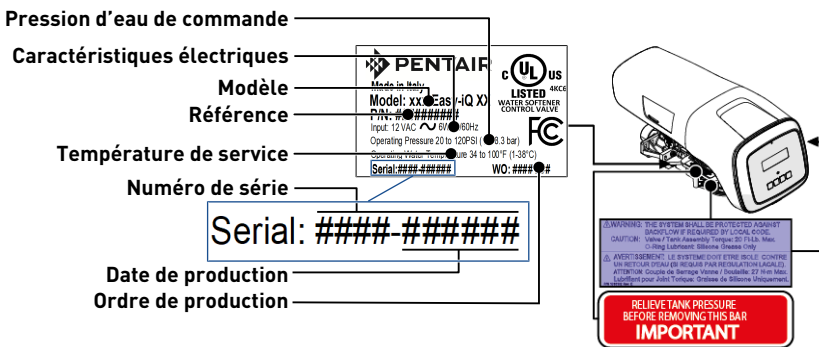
Pression d'eau de commande

Caractéristiques électriques

Modèle

Référence

Température de service

Numéro de série

Date de production

Ordre de production

PENTAIR

Made in Italy

Model: xxxEasy-iQ XX

P/N: #########

Input: 12 VAC ~ 6VA 60Hz

Operating Pressure 20 to 120PSI (1.3-8.3 bar)

Operating Water Temperature 34 to 100°F (1-38°C)

Serial:####-######

WO: ######

c UL us

LISTED

4KC6

WATER SOFTENER CONTROL VALVE

FC

Serial: ####-######

WARNING: THE SYSTEM SHALL BE PROTECTED AGAINST BACKFLOW IF REQUIRED BY LOCAL CODE.

CAUTION: Valve / Tank Assembly Torque: 20 Ft-Lb Max. O-Ring Lubricant: Silicone Grease Only

AVERTISSEMENT: LE SYSTÈME DOIT ÊTRE ISOLÉ CONTRE UN RETOUR D'EAU (SI REQUIS PAR RÉGULATION LOCALE).

ATTENTION: Couple de Serrage Vanne / Bouteille: 27 N-m Max. Lubrifiant pour Joint Torique: Graisse de Silicone Uniquement.

RELIEVE TANK PRESSURE BEFORE REMOVING THIS BAR

IMPORTANT